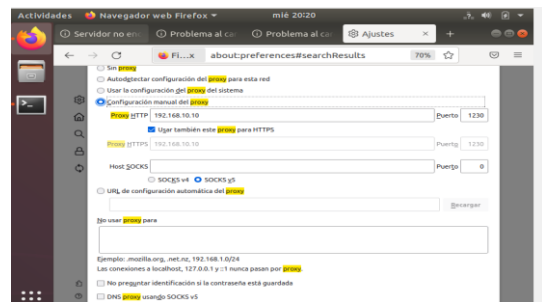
Actividades Navegador web Firefox ▾ mié 20:20

Servidor no enc Problema al ca Problema al ca Ajustes × +

Fi...x about:preferences#searchResults 70%

Sin proxy

Autodetectar configuración del proxy para esta red

Usar la configuración del proxy del sistema

Configuración manual del proxy

Proxy HTTP 192.168.10.10 Puerto 1230

Usar también este proxy para HTTPS

Proxy HTTPS 192.168.10.10 Puerto 1230

Host SOCKS Puerto 0

SOCKS v4 SOCKS v5

URL de configuración automática del proxy

Recargar

No usar proxy para

Ejemplo: .mozilla.org, .net.nz, 192.168.1.0/24

Las conexiones a localhost, 127.0.0.1 y ::1 nunca pasan por proxy.

No preguntar identificación si la contraseña está guardada

DNS proxy usando SOCKS v5